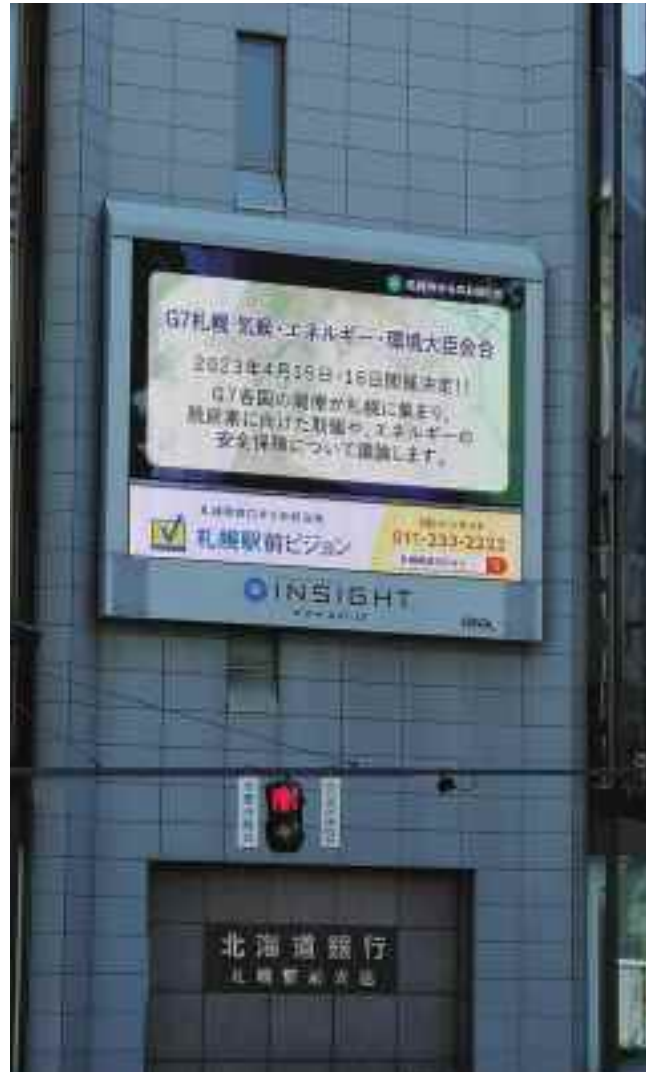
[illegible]

G7札幌 気候・エネルギー・環境大臣会合

2023年4月15日・16日開催決定!!
G7各国の閣僚が札幌に集まり、
脱炭素に向けた取組や、エネルギーの
安全保障について議論します。

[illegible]
札幌駅前ビジョン

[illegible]
011-233-2222
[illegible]

INSIGHT
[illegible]

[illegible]

北海道銀行
札幌駅前支店